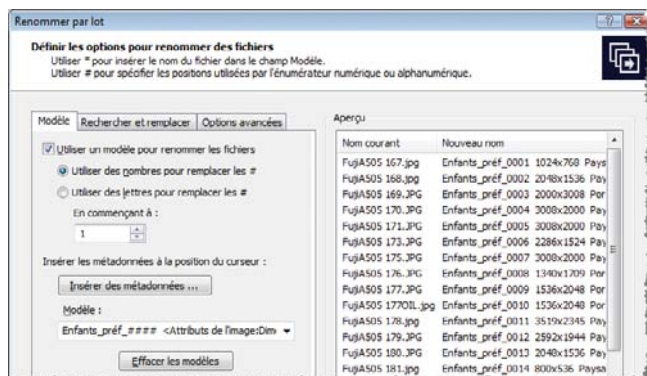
Renommer par lot

Définir les options pour renommer des fichiers
Utiliser * pour insérer le nom du fichier dans le champ Modèle.
Utiliser # pour spécifier les positions utilisées par l'énumérateur numérique ou alphanumérique.

Modèle | Rechercher et remplacer | Options avancées

Utiliser un modèle pour renommer les fichiers
Utiliser des nombres pour remplacer les #
Utiliser des lettres pour remplacer les #
En commençant à :
1
Insérer les métadonnées à la position du curseur :
Insérer des métadonnées ...
Modèle :
Enfants_préf_#### <Attributs de l'image:Dim
Effacer les modèles

Aperçu

| Nom courant | Nouveau nom |
|---|---|
| FujiA505 167.jpg | Enfants_préf_0001 1024x768 Pays |
| FujiA505 168.jpg | Enfants_préf_0002 2048x1536 Pay |
| FujiA505 169.JPG | Enfants_préf_0003 2000x3008 Por |
| FujiA505 170.JPG | Enfants_préf_0004 3008x2000 Pay |
| FujiA505 171.JPG | Enfants_préf_0005 3008x2000 Pay |
| FujiA505 173.JPG | Enfants_préf_0006 2286x1524 Pay |
| FujiA505 175.JPG | Enfants_préf_0007 3008x2000 Pay |
| FujiA505 176.JPG | Enfants_préf_0008 1340x1709 Por |
| FujiA505 177.JPG | Enfants_préf_0009 1536x2048 Por |
| FujiA505 177OIL.jpg | Enfants_préf_0010 1536x2048 Por |
| FujiA505 178.jpg | Enfants_préf_0011 3519x2345 Pay |
| FujiA505 179.JPG | Enfants_préf_0012 2592x1944 Pay |
| FujiA505 180.JPG | Enfants_préf_0013 2048x1536 Pay |
| FujiA505 181.jpg | Enfants_préf_0014 800x536 Paysa |